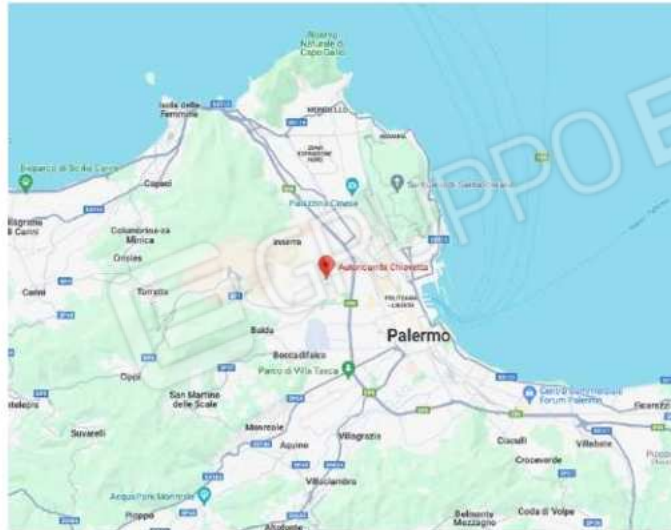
Riserva Naturale di Capo Gallo

Isola delle Femmine

MONDELLO

Capaci

Columbrina-za Minica

Carini

Torretta

Palazzina Cinese

Autoricambi Chiavetta

Baida

Boccadifalco

Palermo

Parco di Villa Tasca

San Martino delle Scale

Monreale

Aquino

Villagrazia

Villaciambra

Acqua Park Monreale

Pioppo

Altofonte

Belmonte Mezzagno

Coda di Volpe

Ciaculli

Villabate

Croceverde

Oppi

Suvareti

Centro Commerciale Forum Palermo

Ficarazzi

POLITEAMA - LIBERTÀ

GRUPPO E